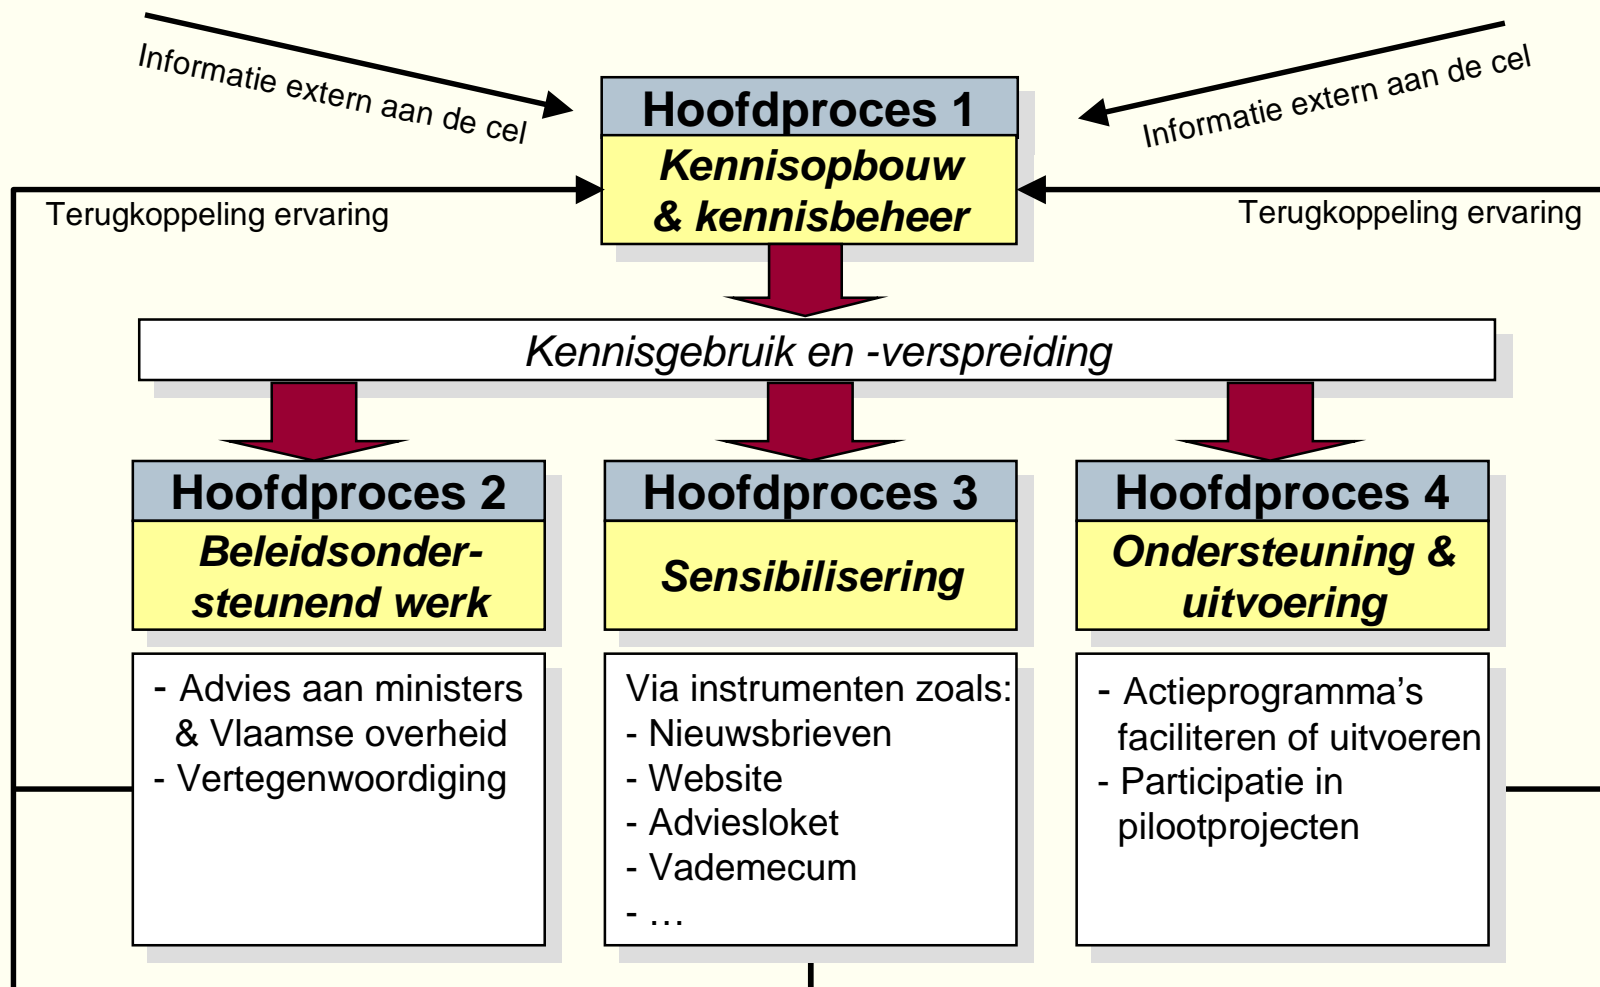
Informatie extern aan de cel

Hoofdproces 1
Kennisopbouw & kennisbeheer

Informatie extern aan de cel

Terugkoppeling ervaring

Terugkoppeling ervaring

Kennisgebruik en -verspreiding

Hoofdproces 2
Beleidsondersteunend werk

Hoofdproces 3
Sensibilisering

Hoofdproces 4
Ondersteuning & uitvoering

- Advies aan ministers & Vlaamse overheid
- Vertegenwoordiging

Via instrumenten zoals:
- Nieuwsbrieven
- Website
- Adviesloket
- Vademecum
- …

- Actieprogramma's faciliteren of uitvoeren
- Participatie in pilootprojecten